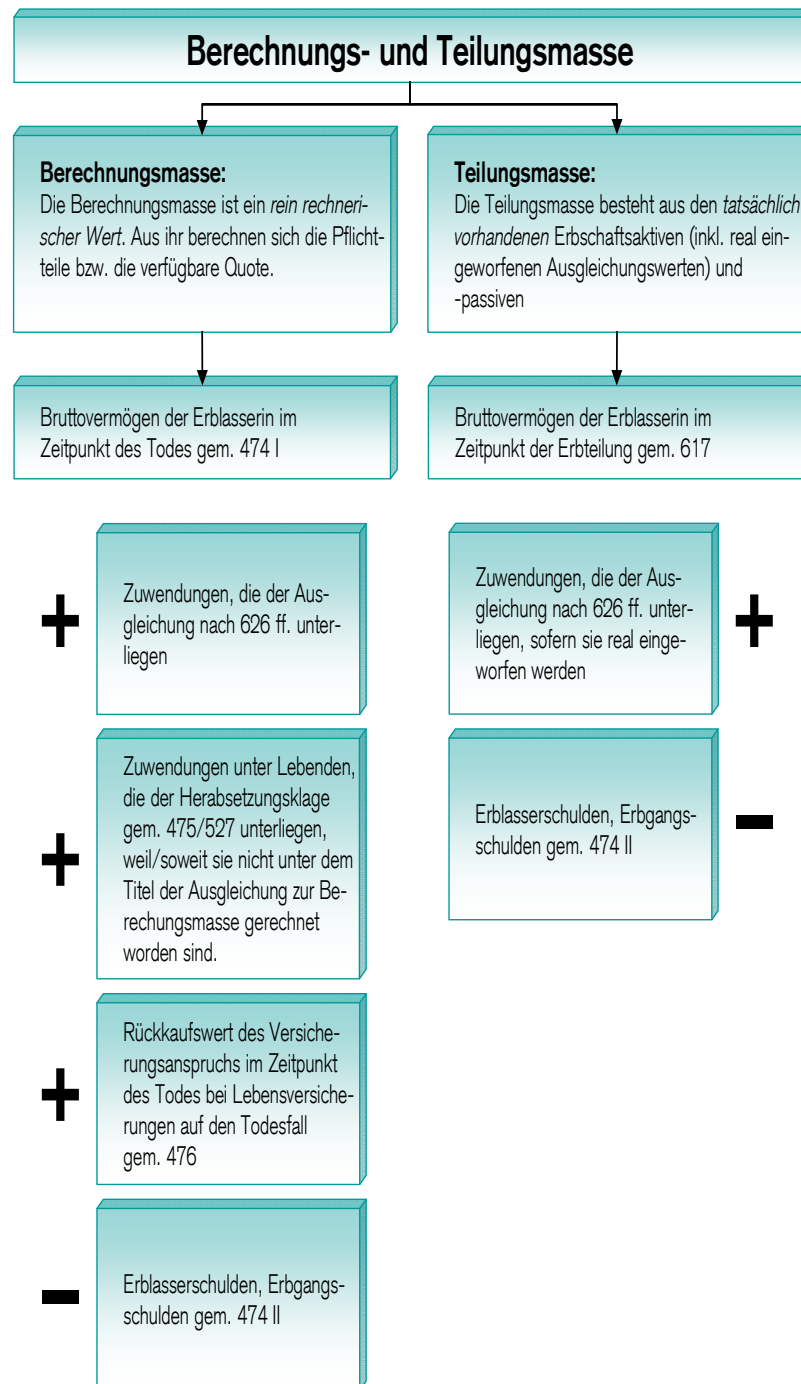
Berechnungs- und Teilungsmasse

Berechnungsmasse:
Die Berechnungsmasse ist ein rein rechnerischer Wert. Aus ihr berechnen sich die Pflichtteile bzw. die verfügbare Quote.

Bruttovermögen der Erblasserin im Zeitpunkt des Todes gem. 474 I

+ Zuwendungen, die der Ausgleichung nach 626 ff. unterliegen

+ Zuwendungen unter Lebenden, die der Herabsetzungsklage gem. 475/527 unterliegen, weil/soweit sie nicht unter dem Titel der Ausgleichung zur Berechungsmasse gerechnet worden sind.

+ Rückkaufswert des Versicherungsanspruchs im Zeitpunkt des Todes bei Lebensversicherungen auf den Todesfall gem. 476

– Erblasserschulden, Erbgangsschulden gem. 474 II

Teilungsmasse:
Die Teilungsmasse besteht aus den tatsächlich vorhandenen Erbschaftsaktiven (inkl. real eingeworfenen Ausgleichungswerten) und -passiven

Bruttovermögen der Erblasserin im Zeitpunkt der Erbteilung gem. 617

Zuwendungen, die der Ausgleichung nach 626 ff. unterliegen, sofern sie real eingeworfen werden +

Erblasserschulden, Erbgangsschulden gem. 474 II –